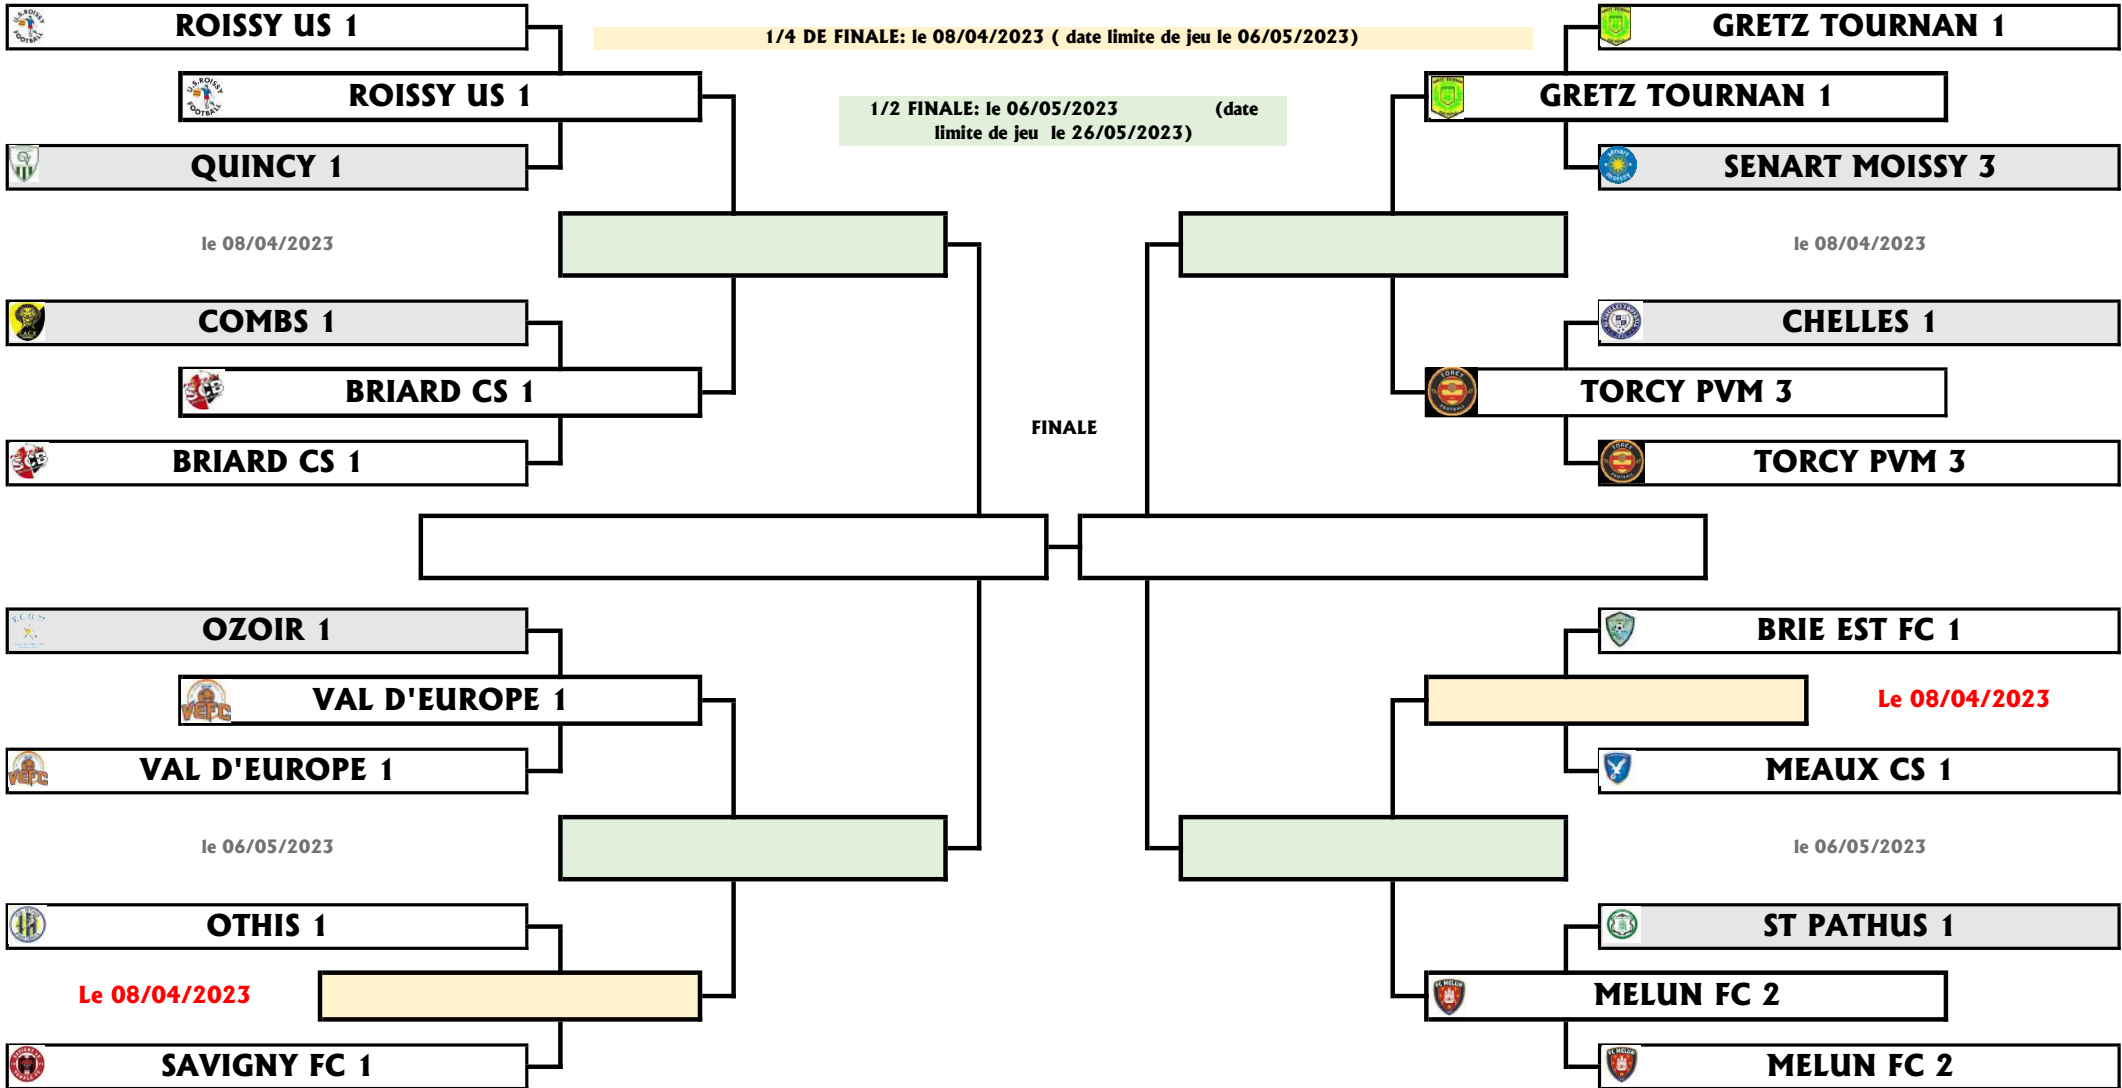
ROISSY US 1

1/4 DE FINALE: le 08/04/2023 ( date limite de jeu le 06/05/2023)

GRETZ TOURNAN 1

ROISSY US 1

1/2 FINALE: le 06/05/2023 (date limite de jeu le 26/05/2023)

GRETZ TOURNAN 1

QUINCY 1

SENART MOISSY 3

le 08/04/2023

le 08/04/2023

COMBS 1

CHELLES 1

BRIARD CS 1

TORCY PVM 3

FINALE

BRIARD CS 1

TORCY PVM 3

OZOIR 1

BRIE EST FC 1

VAL D'EUROPE 1

Le 08/04/2023

VAL D'EUROPE 1

MEAUX CS 1

le 06/05/2023

le 06/05/2023

OTHIS 1

ST PATHUS 1

Le 08/04/2023

MELUN FC 2

SAVIGNY FC 1

MELUN FC 2